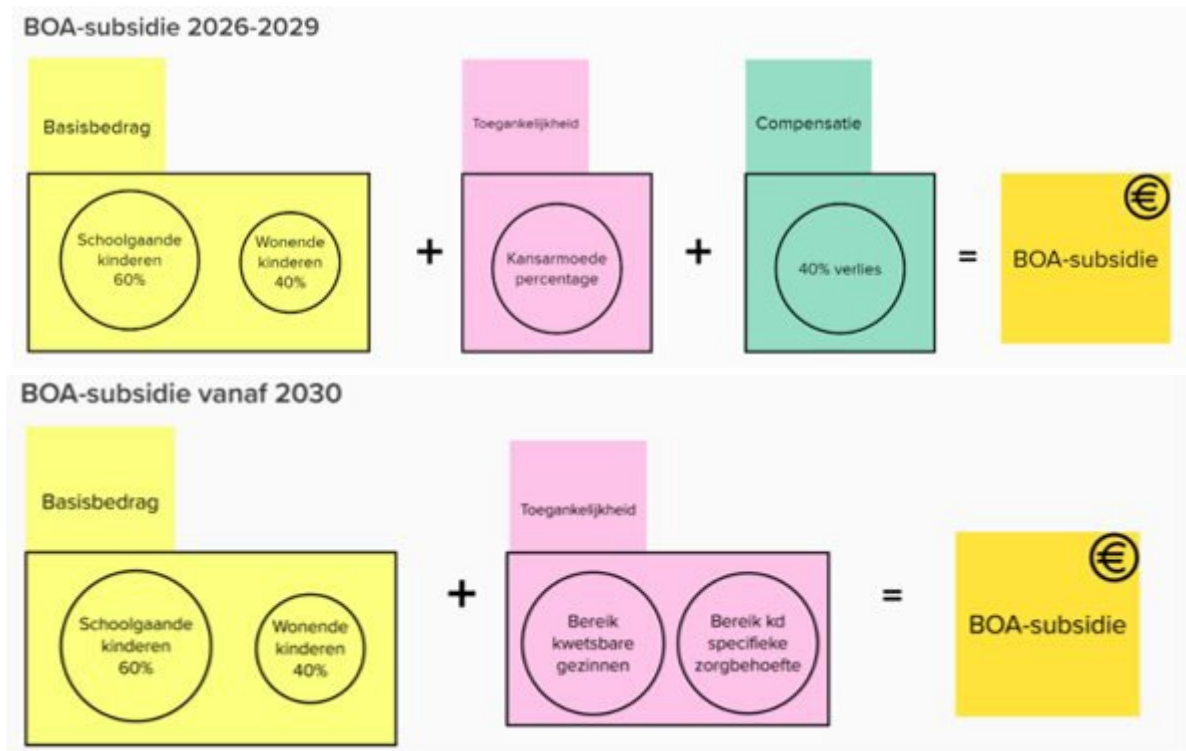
BOA-subsidie 2026-2029

Basisbedrag

Schoolgaande kinderen 60%

Wonende kinderen 40%

+

Toegankelijkheid

Kansarmoede percentage

+

Compensatie

40% verlies

=

BOA-subsidie

BOA-subsidie vanaf 2030

Basisbedrag

Schoolgaande kinderen 60%

Wonende kinderen 40%

+

Toegankelijkheid

Bereik kwetsbare gezinnen

Bereik kd specifieke zorgbehoefte

=

BOA-subsidie